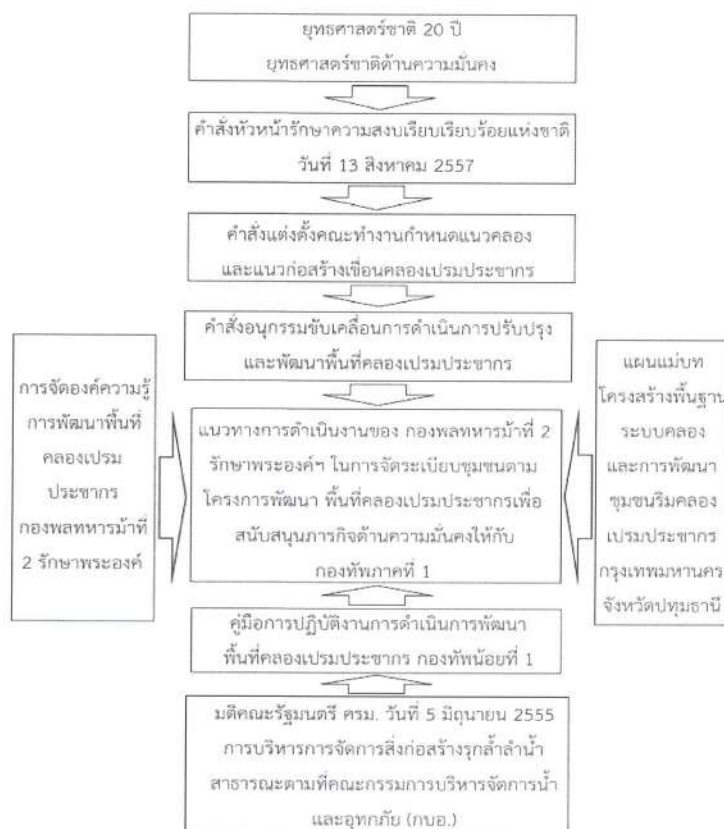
ยุทธศาสตร์ชาติ 20 ปี
ยุทธศาสตร์ชาติด้านความมั่นคง

คำสั่งหัวหน้ารักษาความสงบเรียบเรียบร้อยแห่งชาติ
วันที่ 13 สิงหาคม 2557

คำสั่งแต่งตั้งคณะทำงานกำหนดแนวคลอง
และแนวก่อสร้างเขื่อนคลองเปรมประชากร

คำสั่งอนุกรรมขับเคลื่อนการดำเนินการปรับปรุง
และพัฒนาพื้นที่คลองเปรมประชากร

การจัดองค์ความรู้
การพัฒนาพื้นที่
คลองเปรม
ประชากร
กองพลทหารม้าที่
2 รักษาพระองค์

แนวทางการดำเนินงานของ กองพลทหารม้าที่ 2 รักษาพระองค์ฯ ในการจัดระเบียบชุมชนตามโครงการพัฒนา พื้นที่คลองเปรมประชากรเพื่อสนับสนุนภารกิจด้านความมั่นคงให้กับ กองทัพภาคที่ 1

แผนแม่บท
โครงสร้างพื้นฐาน
ระบบคลอง
และการพัฒนา
ชุมชนริมคลอง
เปรมประชากร
กรุงเทพมหานคร
จังหวัดปทุมธานี

คู่มือการปฏิบัติงานการดำเนินการพัฒนา
พื้นที่คลองเปรมประชากร กองทัพน้อยที่ 1

มติคณะรัฐมนตรี ครม. วันที่ 5 มิถุนายน 2555
การบริหารการจัดการสิ่งก่อสร้างรุกล้ำลำน้ำ
สาธารณะตามที่คณะกรรมการบริหารจัดการน้ำ
และอุทกภัย (กบอ.)